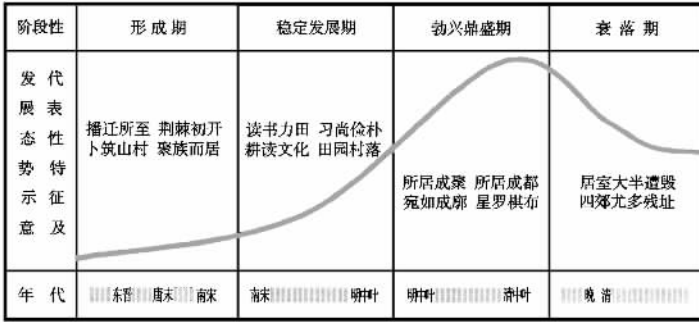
| 阶段性 | 形成期 | 稳定发展期 | 勃兴鼎盛期 | 衰落期 |
|---|---|---|---|---|
| 发展态势示意及代表性特征 | 播迁所至 荆棘初开 卜筑山村 聚族而居 | 读书力田 习尚俭朴 耕读文化 田园村落 | 所居成聚 所居成都 宛如成郡 星罗棋布 | 居室大半遭毁 四郊尤多残址 |
| 年代 | 东晋 唐末 南宋 | 南宋 明中叶 | 明中叶 清中叶 | 晚清 |